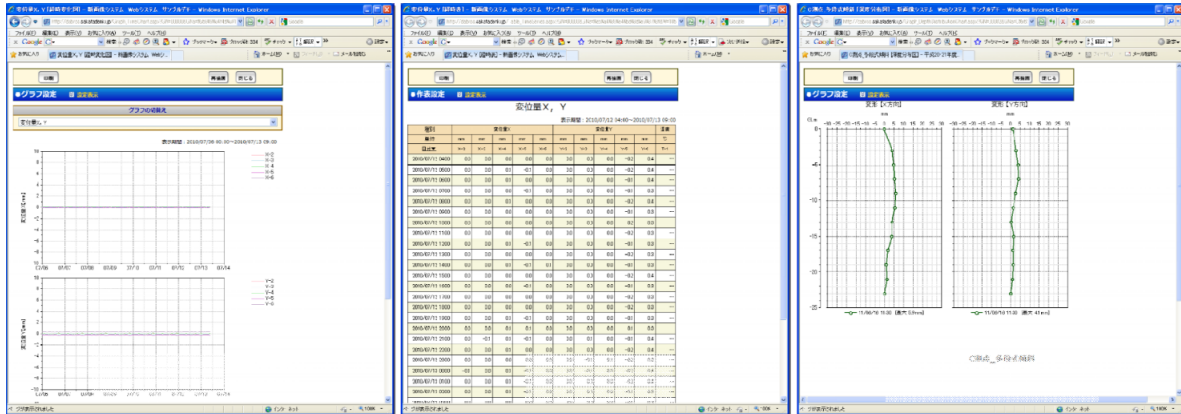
変位量X,Y(経時変化図) - 計測値システム Webシステム サンプルデモ - Windows Internet Explorer

ファイル(F) 編集(E) 表示(V) お気に入り(A) ツール(T) ヘルプ(H)

Google

お気に入り

印刷

再描画 閉じる

●グラフ設定 設定表示

グラフの切替え

変位量X,Y

表示期間：2010/07/06 00:00～2010/07/13 09:00

ページが表示されました

インターネット

100%

変位量X,Y(経時表示) - 計測値システム Webシステム サンプルデモ - Windows Internet Explorer

印刷

再描画 閉じる

●作表設定 設定表示

変位量X, Y

表示期間：2010/07/12 04:00～2010/07/13 09:00

| 日付 |
|---|
| 2010/07/12 0400 |
| 2010/07/12 0500 |
| 2010/07/12 0600 |
| 2010/07/12 0700 |
| 2010/07/12 0800 |
| 2010/07/12 0900 |
| 2010/07/12 1000 |
| 2010/07/12 1100 |
| 2010/07/12 1200 |
| 2010/07/12 1300 |
| 2010/07/12 1400 |
| 2010/07/12 1500 |
| 2010/07/12 1600 |
| 2010/07/12 1700 |
| 2010/07/12 1800 |
| 2010/07/12 1900 |
| 2010/07/12 2000 |
| 2010/07/12 2100 |
| 2010/07/12 2200 |
| 2010/07/12 2300 |

ページが表示されました

インターネット

100%

孔内傾斜 多段式傾斜(深度分布図) - 計測値システム Webシステム サンプルデモ - Windows Internet Explorer

印刷

再描画 閉じる

●グラフ設定 設定表示

変形【X方向】

変形【Y方向】

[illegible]

ページが表示されました

インターネット

100%